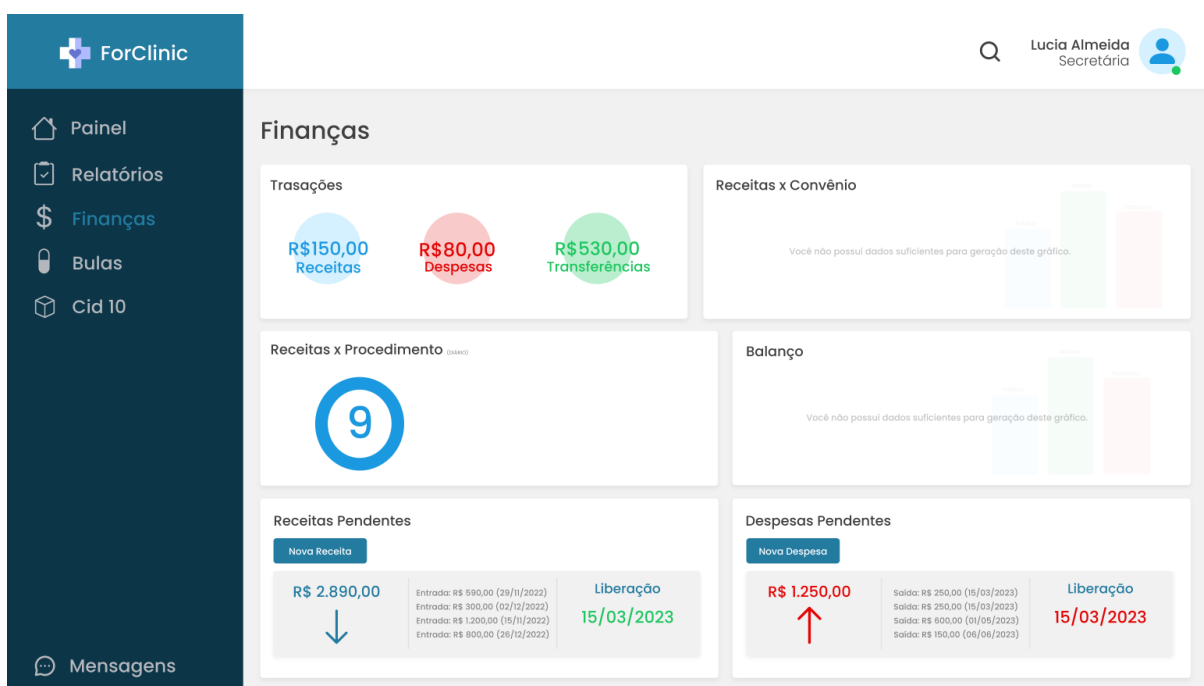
ForClinic

Painel
Relatórios
Finanças
Bulas
Cid 10

Mensagens

Lucia Almeida
Secretária

Finanças

Trasações

R$150,00
Receitas

R$80,00
Despesas

R$530,00
Transferências

Receitas x Convênio

Você não possui dados suficientes para geração deste gráfico.

Receitas x Procedimento (Isolado)

9

Balanço

Você não possui dados suficientes para geração deste gráfico.

Receitas Pendentes

Nova Receita

R$ 2.890,00

Entrada: R$ 590,00 (29/11/2022)
Entrada: R$ 300,00 (02/12/2022)
Entrada: R$ 1.200,00 (15/11/2022)
Entrada: R$ 800,00 (26/12/2022)

Liberação
15/03/2023

Despesas Pendentes

Nova Despesa

R$ 1.250,00

Saída: R$ 250,00 (15/03/2023)
Saída: R$ 250,00 (15/03/2023)
Saída: R$ 600,00 (01/05/2023)
Saída: R$ 150,00 (06/06/2023)

Liberação
15/03/2023